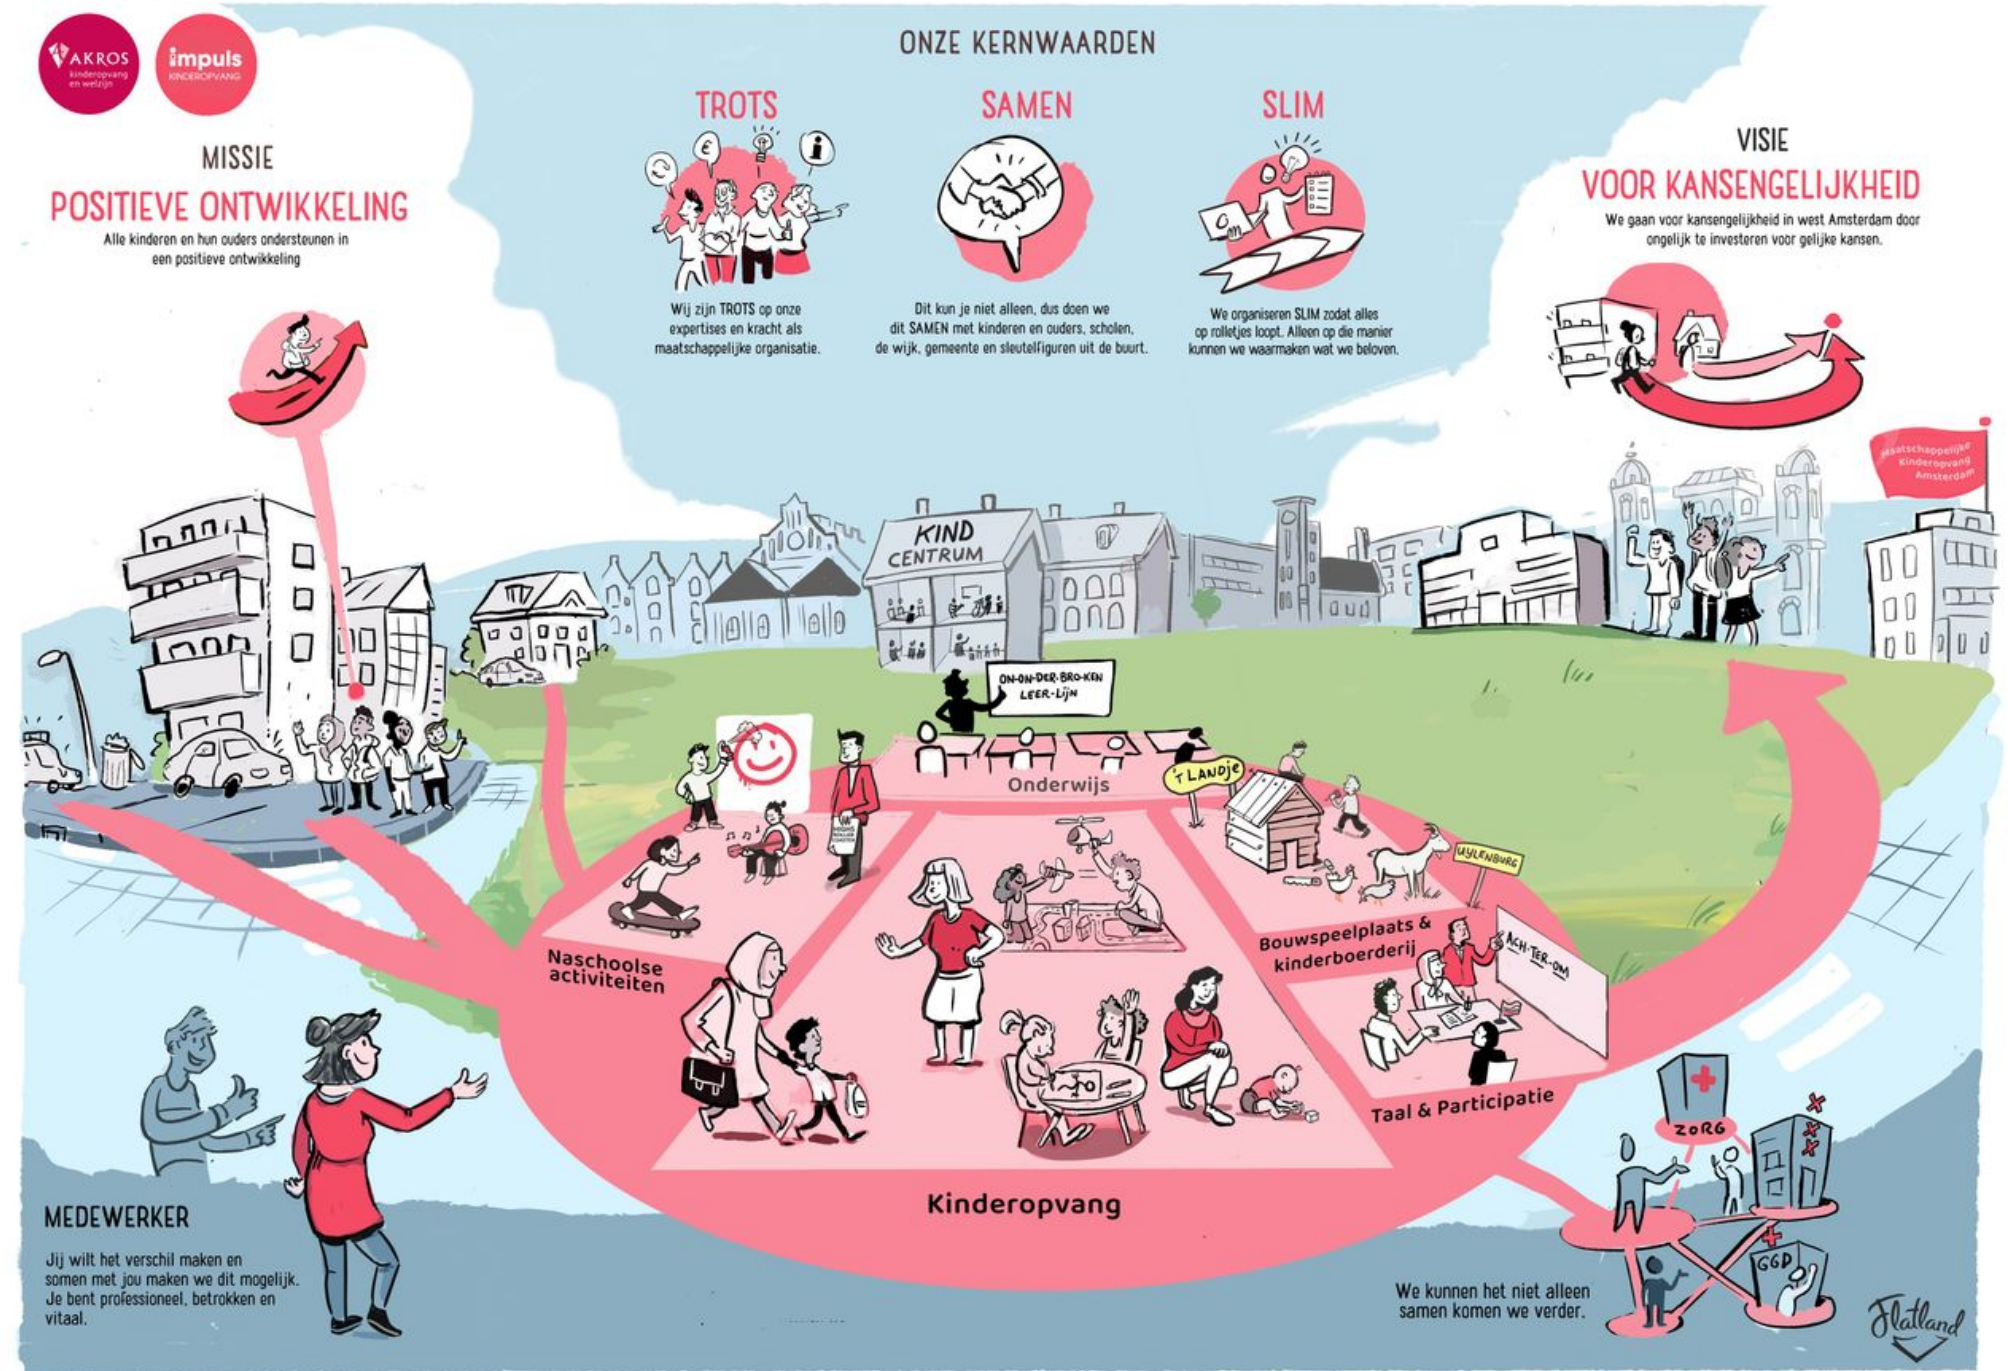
AKROS kinderopvang en welzijn

impuls KINDEROPVANG

ONZE KERNWAARDEN

MISSIE
POSITIEVE ONTWIKKELING
Alle kinderen en hun ouders ondersteunen in een positieve ontwikkeling

TROTS
Wij zijn TROTS op onze expertises en kracht als maatschappelijke organisatie.

SAMEN
Dit kun je niet alleen, dus doen we dit SAMEN met kinderen en ouders, scholen, de wijk, gemeente en sleutelfiguren uit de buurt.

SLIM
We organiseren SLIM zodat alles op rolletjes loopt. Alleen op die manier kunnen we waarmaken wat we beloven.

VISIE
VOOR KANSENGELIJKHEID
We gaan voor kansengelijkheid in west Amsterdam door ongelijk te investeren voor gelijke kansen.

Maatschappelijke Kinderopvang Amsterdam

KIND CENTRUM

ON-ON-DER-BRO-KEN LEER-LIJN

Onderwijs

'T LANDJE

UYLENBURG

Naschoolse activiteiten

Bouwspeelplaats & kinderboerderij

ACH-TER-OM

Taal & Participatie

Kinderopvang

ZORG

GGD

MEDEWERKER
Jij wilt het verschil maken en samen met jou maken we dit mogelijk. Je bent professioneel, betrokken en vitaal.

We kunnen het niet alleen samen komen we verder.

Flatland